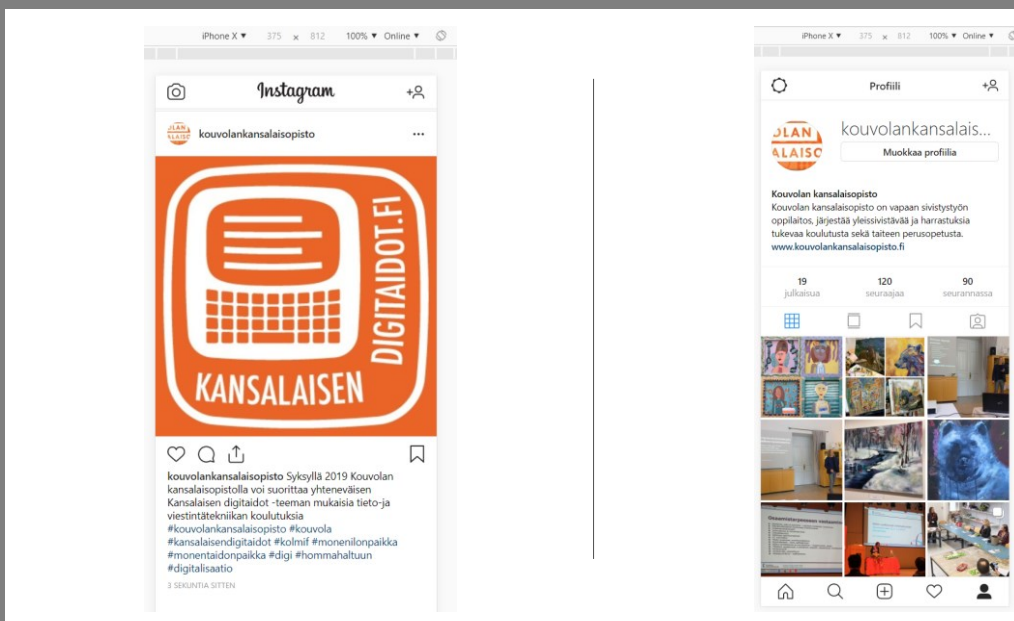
iPhone X ▾ 375 × 812 100% ▾ Online ▾

Instagram

kouvolankansalaisopisto ···

DIGITAIDOT.FI

KANSALAISEN

kouvolankansalaisopisto Syksyllä 2019 Kouvolan kansalaisopistolla voi suorittaa yhteneväisen Kansalaisen digitaidot -teeman mukaisia tieto-ja viestintätekniikan koulutuksia #kouvolankansalaisopisto #kouvola #kansalaisendigitaidot #kolmif #monenilonpaikka #monentaidonpaikka #digi #hommahaltuun #digitalisaatio

3 SEKUNTIA SITTEN

iPhone X ▾ 375 × 812 100% ▾ Online ▾

Profiili

kouvolankansalais...

Muokkaa profiilia

Kouvolan kansalaisopisto
Kouvolan kansalaisopisto on vapaan sivistystyön oppilaitos, järjestää yleissivistävää ja harrastuksia tukevaa koulutusta sekä taiteen perusopetusta.
www.kouvolankansalaisopisto.fi

| 19 julkaisua | 120 seuraajaa | 90 seurannassa |